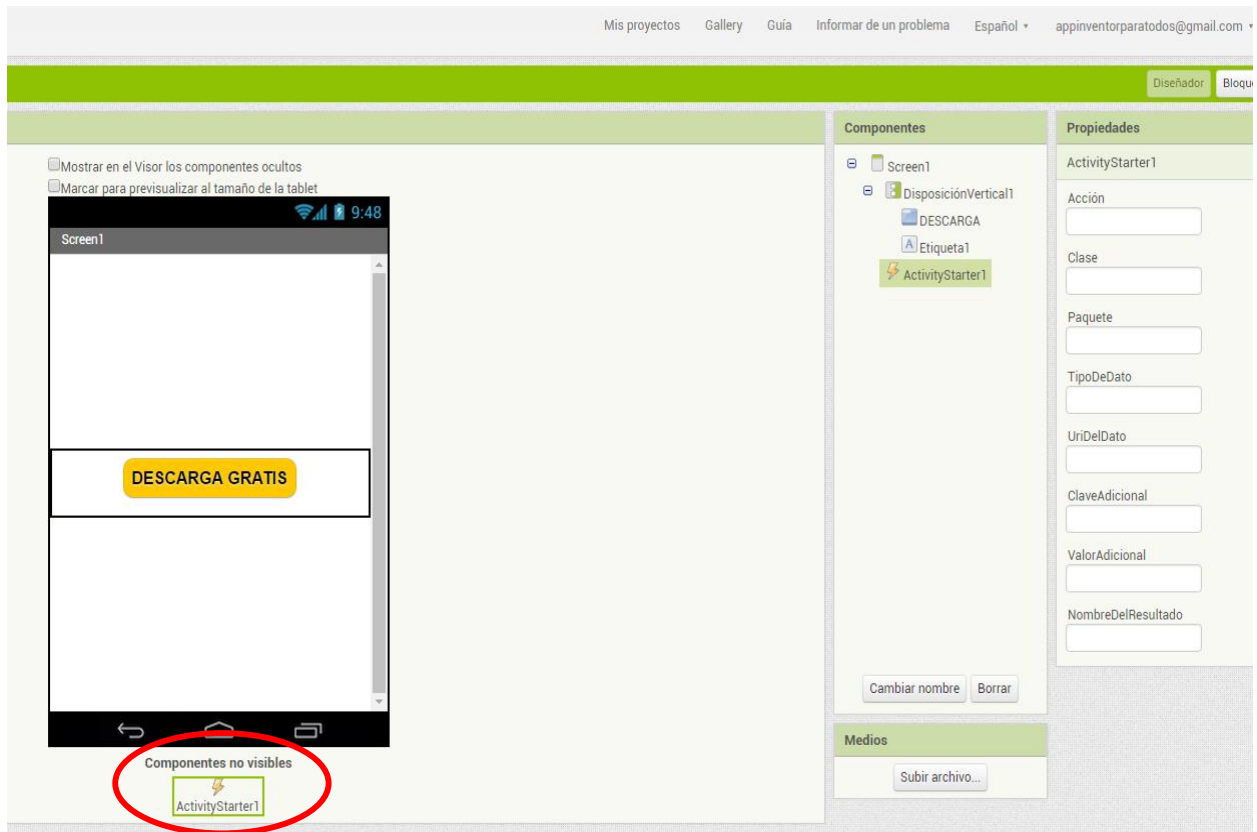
Mis proyectos Gallery Guía Informar de un problema Español ▾ appinventorparatodos@gmail.com ▾

Diseñador Bloq

Mostrar en el Visor los componentes ocultos
Marcar para previsualizar al tamaño de la tablet

9:48

Screen1

DESCARGA GRATIS

Componentes no visibles
ActivityStarter1

Componentes

Screen1
DisposiciónVertical1
DESCARGA
Etiqueta1
ActivityStarter1

Cambiar nombre Borrar

Medios

Subir archivo...

Propiedades

ActivityStarter1

Acción

Clase

Paquete

TipoDeDato

UriDelDato

ClaveAdicional

ValorAdicional

NombreDelResultado